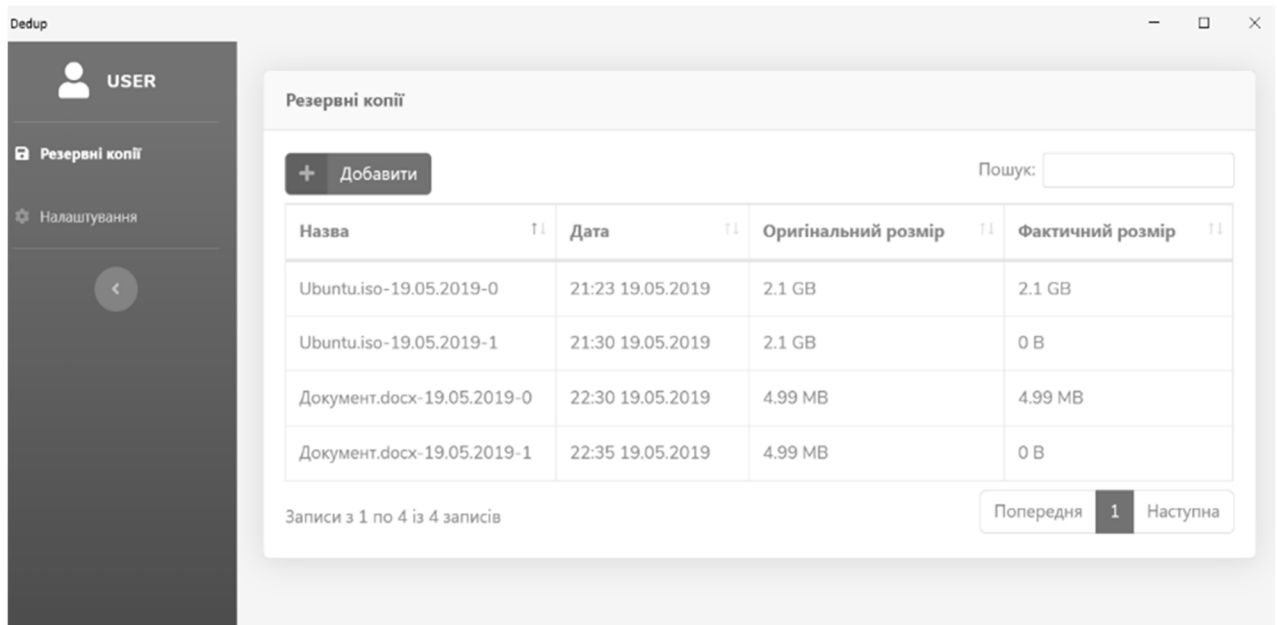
Dedup

USER

Резервні копії

Налаштування

Резервні копії

Добавити

Пошук:

| Назва | Дата | Оригінальний розмір | Фактичний розмір |
|---|---|---|---|
| Ubuntu.iso-19.05.2019-0 | 21:23 19.05.2019 | 2.1 GB | 2.1 GB |
| Ubuntu.iso-19.05.2019-1 | 21:30 19.05.2019 | 2.1 GB | 0 B |
| Документ.docx-19.05.2019-0 | 22:30 19.05.2019 | 4.99 MB | 4.99 MB |
| Документ.docx-19.05.2019-1 | 22:35 19.05.2019 | 4.99 MB | 0 B |

Записи з 1 по 4 із 4 записів

Попередня 1 Наступна